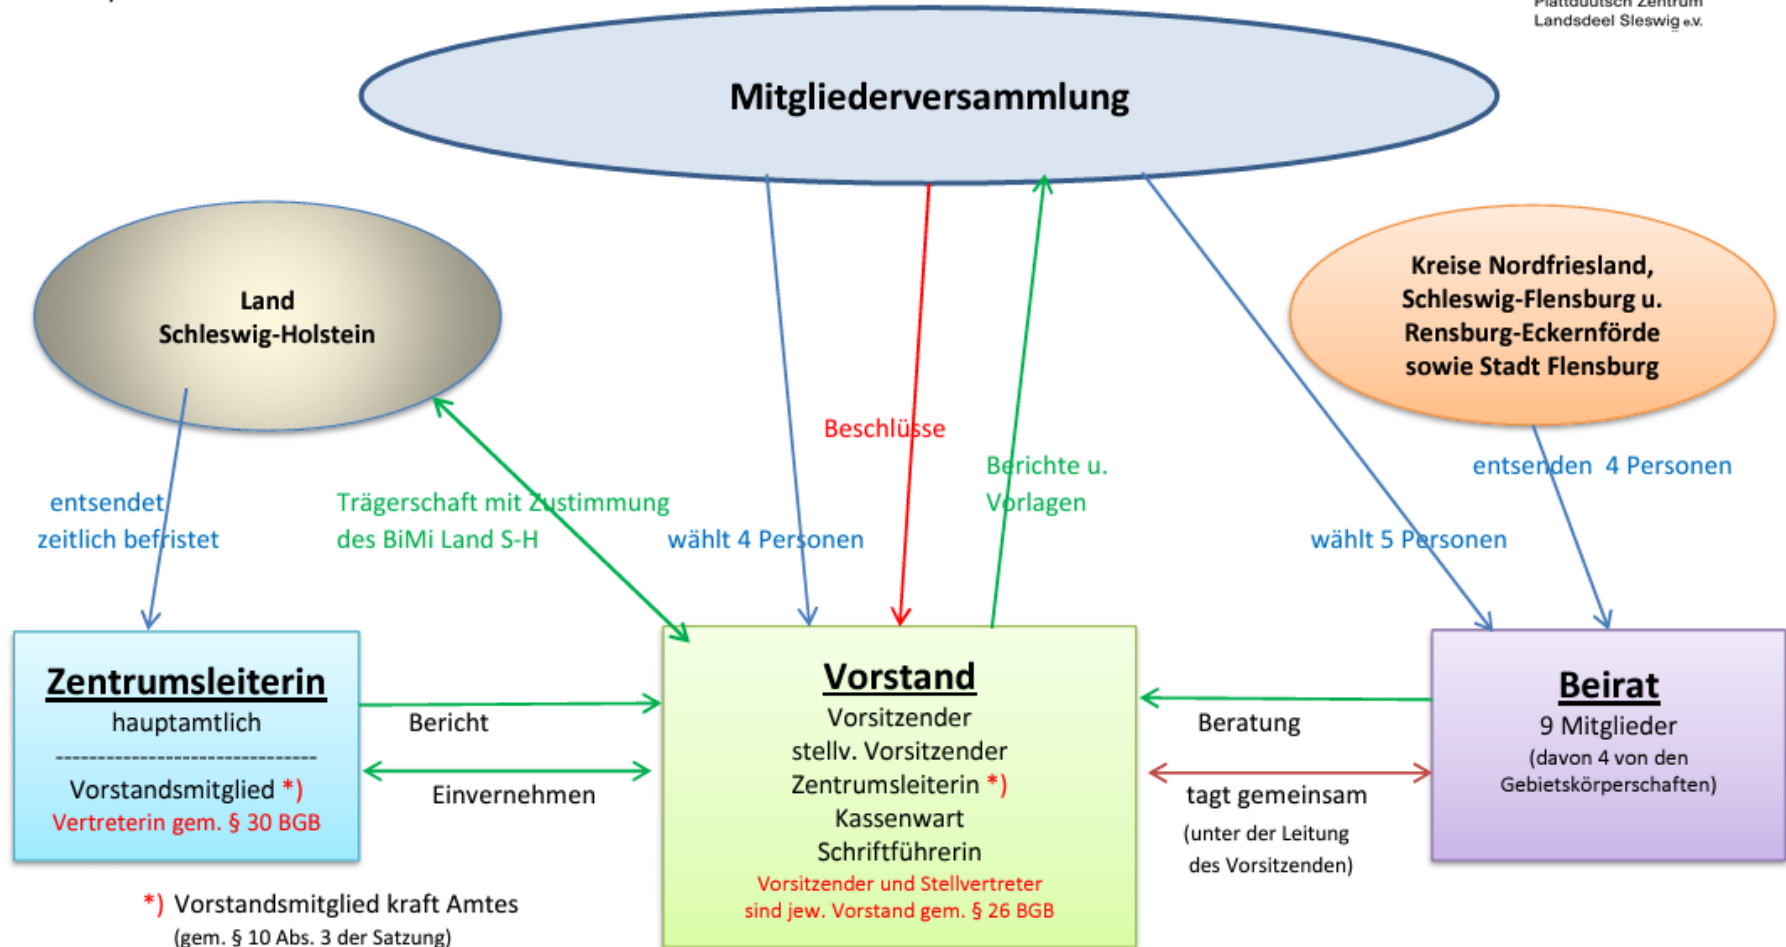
Plattdüütsch Zentrum
Landsdeel Sleswig e.V.

Mitgliederversammlung

Land
Schleswig-Holstein

Kreise Nordfriesland, Schleswig-Flensburg u. Rensburg-Eckernförde sowie Stadt Flensburg

Beschlüsse

Berichte u.
Vorlagen

entsendet
zeitlich befristet

Trägerschaft mit Zustimmung
des BiMi Land S-H

wählt 4 Personen

wählt 5 Personen

entsenden 4 Personen

Zentrumsleiterin
hauptamtlich
-------------------------------
Vorstandsmitglied *)
Vertreterin gem. § 30 BGB

Bericht

Einvernehmen

Vorstand
Vorsitzender
stellv. Vorsitzender
Zentrumsleiterin *)
Kassenwart
Schriftführerin
Vorsitzender und Stellvertreter
sind jew. Vorstand gem. § 26 BGB

Beratung

tagt gemeinsam
(unter der Leitung
des Vorsitzenden)

Beirat
9 Mitglieder
(davon 4 von den
Gebietskörperschaften)

*) Vorstandsmitglied kraft Amtes
(gem. § 10 Abs. 3 der Satzung)